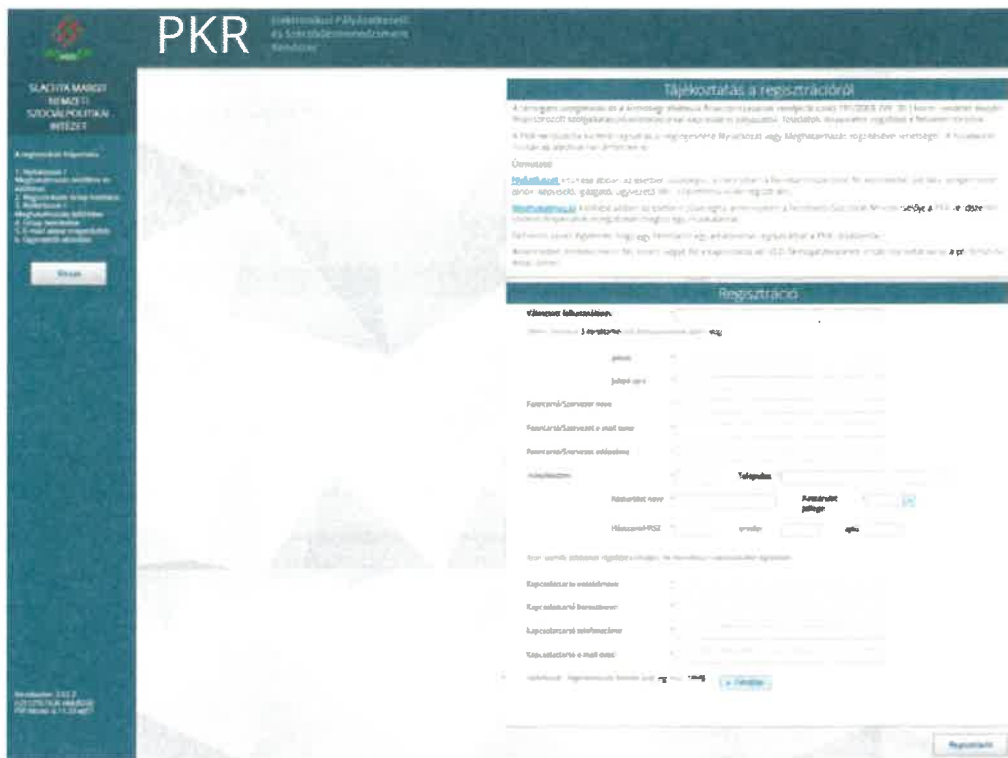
PKR

Elektronikus Pályázatkezelési és Szerződésmonitoring Rendszer

SLACHTA MARGIT NEMZETI SZOCIÁLPOLITIKAI INTÉZET

A regisztráció lépései:

1. Nyilatkozat / Meghatalmazás letöltése és kitöltése
2. Regisztrációs űrlap kitöltése
3. Nyilatkozat / Meghatalmazás feltöltése
4. Űrlap beküldése
5. E-mail címe megerősítése
6. Jogosultság aktiválása

Vissza

Tájékoztatás a regisztrációról

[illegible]

Útmutató

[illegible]

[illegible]

Regisztráció

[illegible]

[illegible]

Kapcsolattartó neve

Fenntartó/Szervezet neve

Fenntartó/Szervezet e-mail címe

Fenntartó/Szervezet adószáma

Település

Közterület neve

Közterület jellege

Házszám/HRSZ

Kapcsolattartó beosztása

Kapcsolattartó mobilszáma

Kapcsolattartó telefonszáma

Kapcsolattartó e-mail címe

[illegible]

Feltöltés

Regisztráció

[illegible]